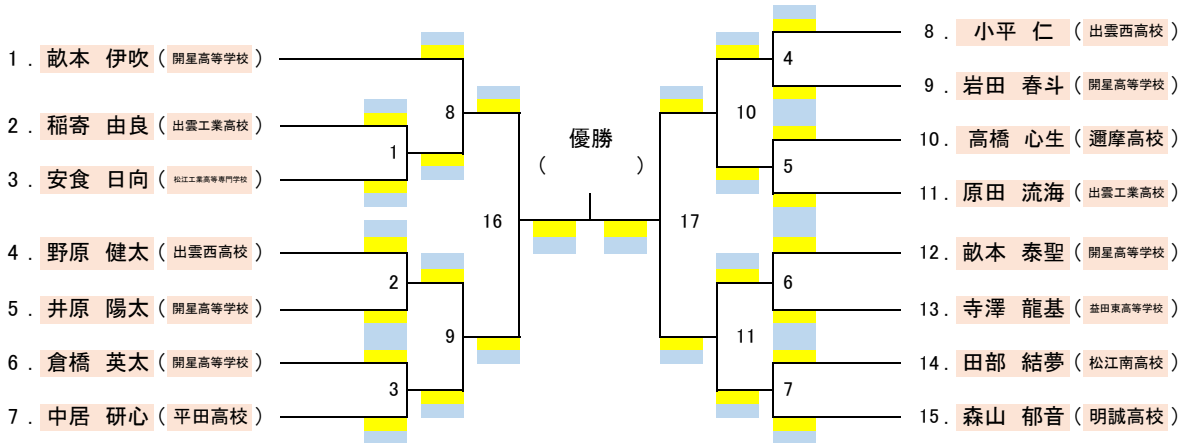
1．畝本　伊吹（開星高等学校）
2．稲寄　由良（出雲工業高校）
3．安食　日向（松江工業高等専門学校）
4．野原　健太（出雲西高校）
5．井原　陽太（開星高等学校）
6．倉橋　英太（開星高等学校）
7．中居　研心（平田高校）

8
1
16
2
9
3

優勝
（　　　）

17
10
4
5
11
6
7

8．小平　仁（出雲西高校）
9．岩田　春斗（開星高等学校）
10．高橋　心生（邇摩高校）
11．原田　流海（出雲工業高校）
12．畝本　泰聖（開星高等学校）
13．寺澤　龍基（益田東高等学校）
14．田部　結夢（松江南高校）
15．森山　郁音（明誠高校）